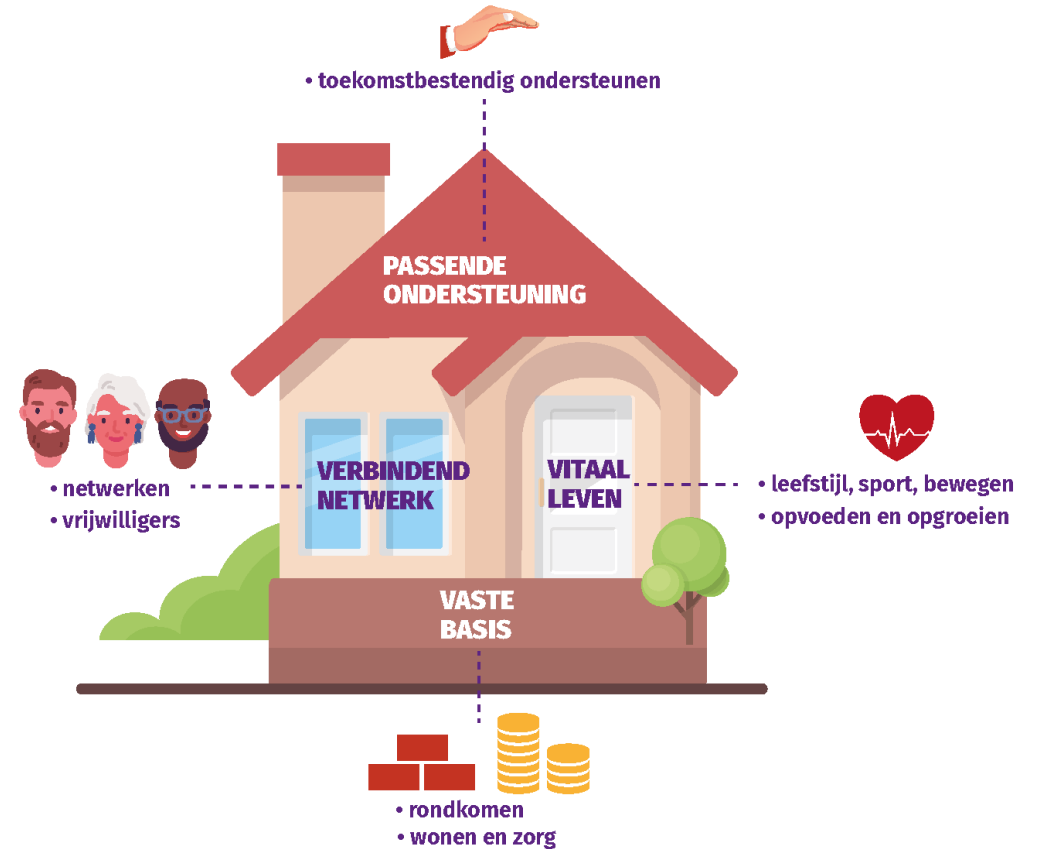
• toekomstbestendig ondersteunen

PASSENDE ONDERSTEUNING

• netwerken
• vrijwilligers

VERBINDEND NETWERK

VITAAL LEVEN

• leefstijl, sport, bewegen
• opvoeden en opgroeien

VASTE BASIS

• rondkomen
• wonen en zorg